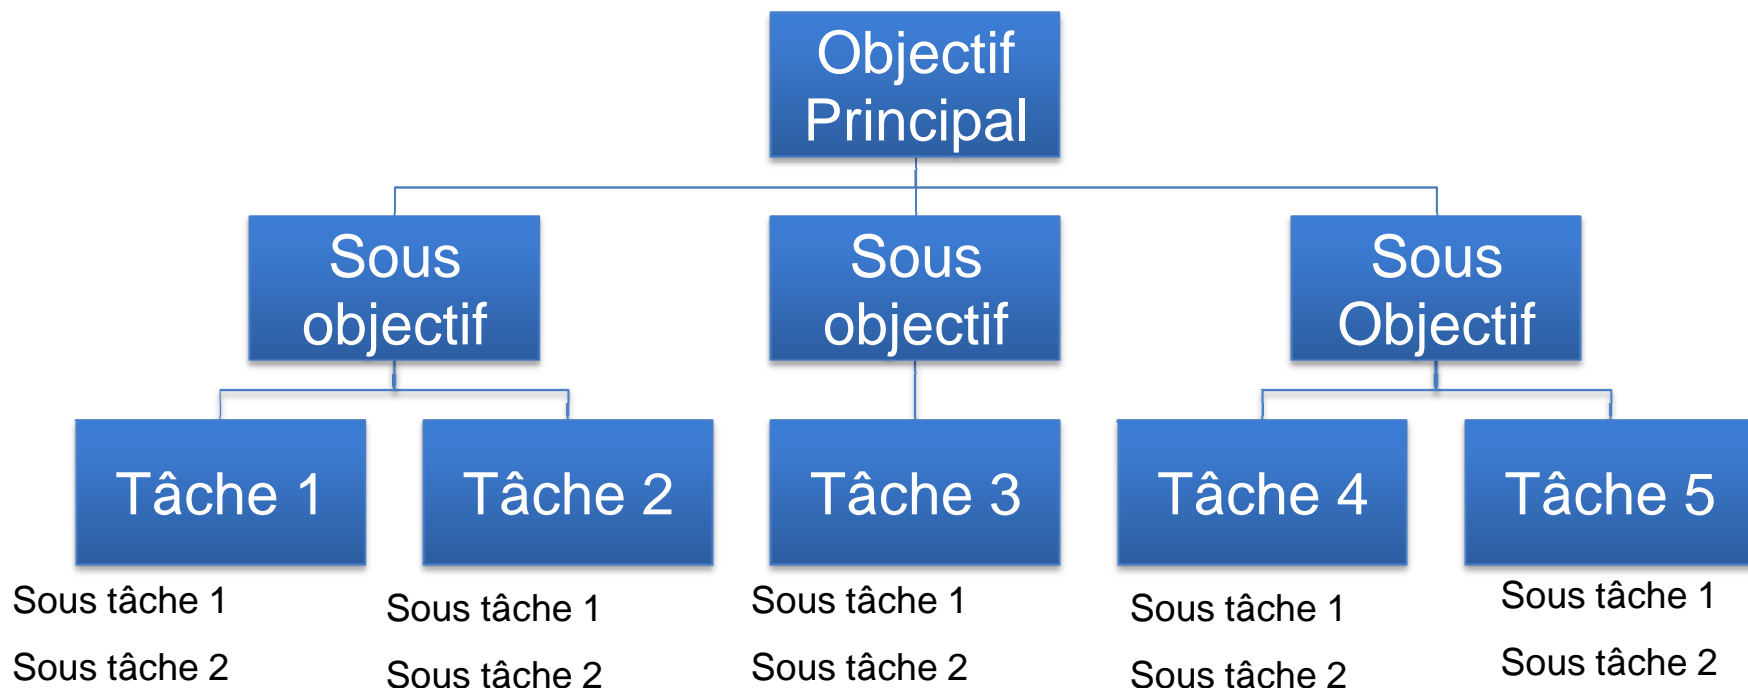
Objectif Principal

Sous objectif

Sous objectif

Sous Objectif

Tâche 1

Sous tâche 1

Sous tâche 2

Tâche 2

Sous tâche 1

Sous tâche 2

Tâche 3

Sous tâche 1

Sous tâche 2

Tâche 4

Sous tâche 1

Sous tâche 2

Tâche 5

Sous tâche 1

Sous tâche 2